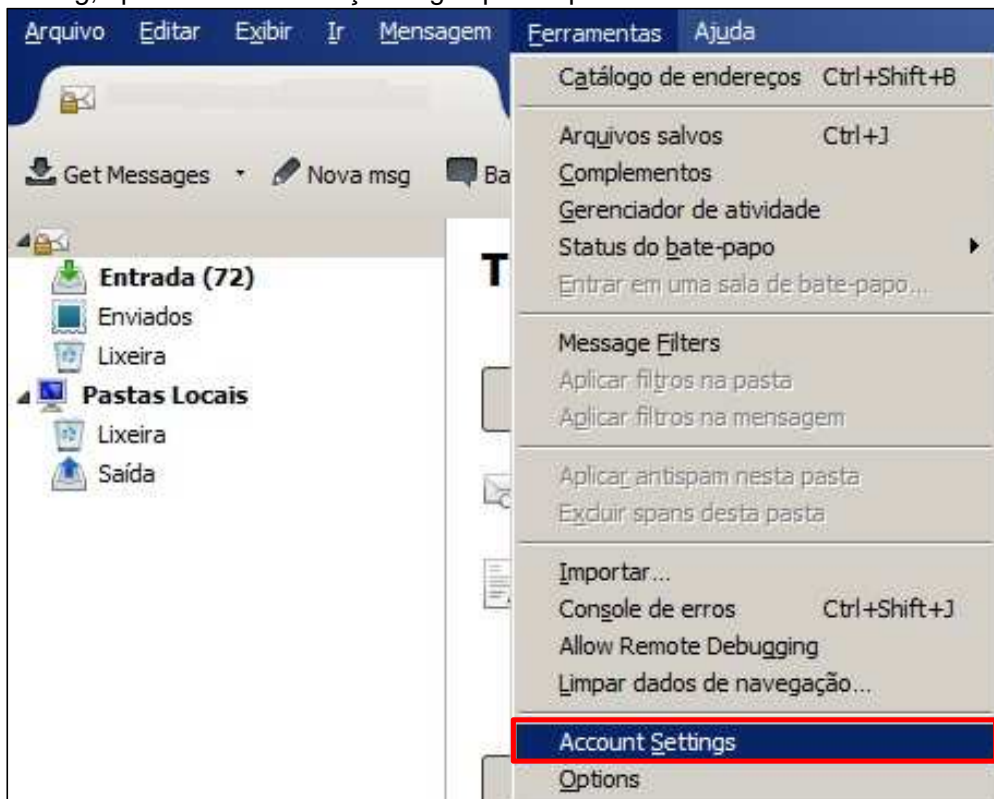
Arquivo Editar Exibir Ir Mensagem Ferramentas Ajuda

Get Messages Nova msg Ba

Entrada (72)
Enviados
Lixeira
Pastas Locais
Lixeira
Saída

T

Catálogo de endereços Ctrl+Shift+B
Arquivos salvos Ctrl+J
Complementos
Gerenciador de atividade
Status do bate-papo
Entrar em uma sala de bate-papo...
Message Filters
Aplicar filtros na pasta
Aplicar filtros na mensagem
Aplicar antispam nesta pasta
Excluir spans desta pasta
Importar...
Console de erros Ctrl+Shift+J
Allow Remote Debugging
Limpar dados de navegação...
Account Settings
Options